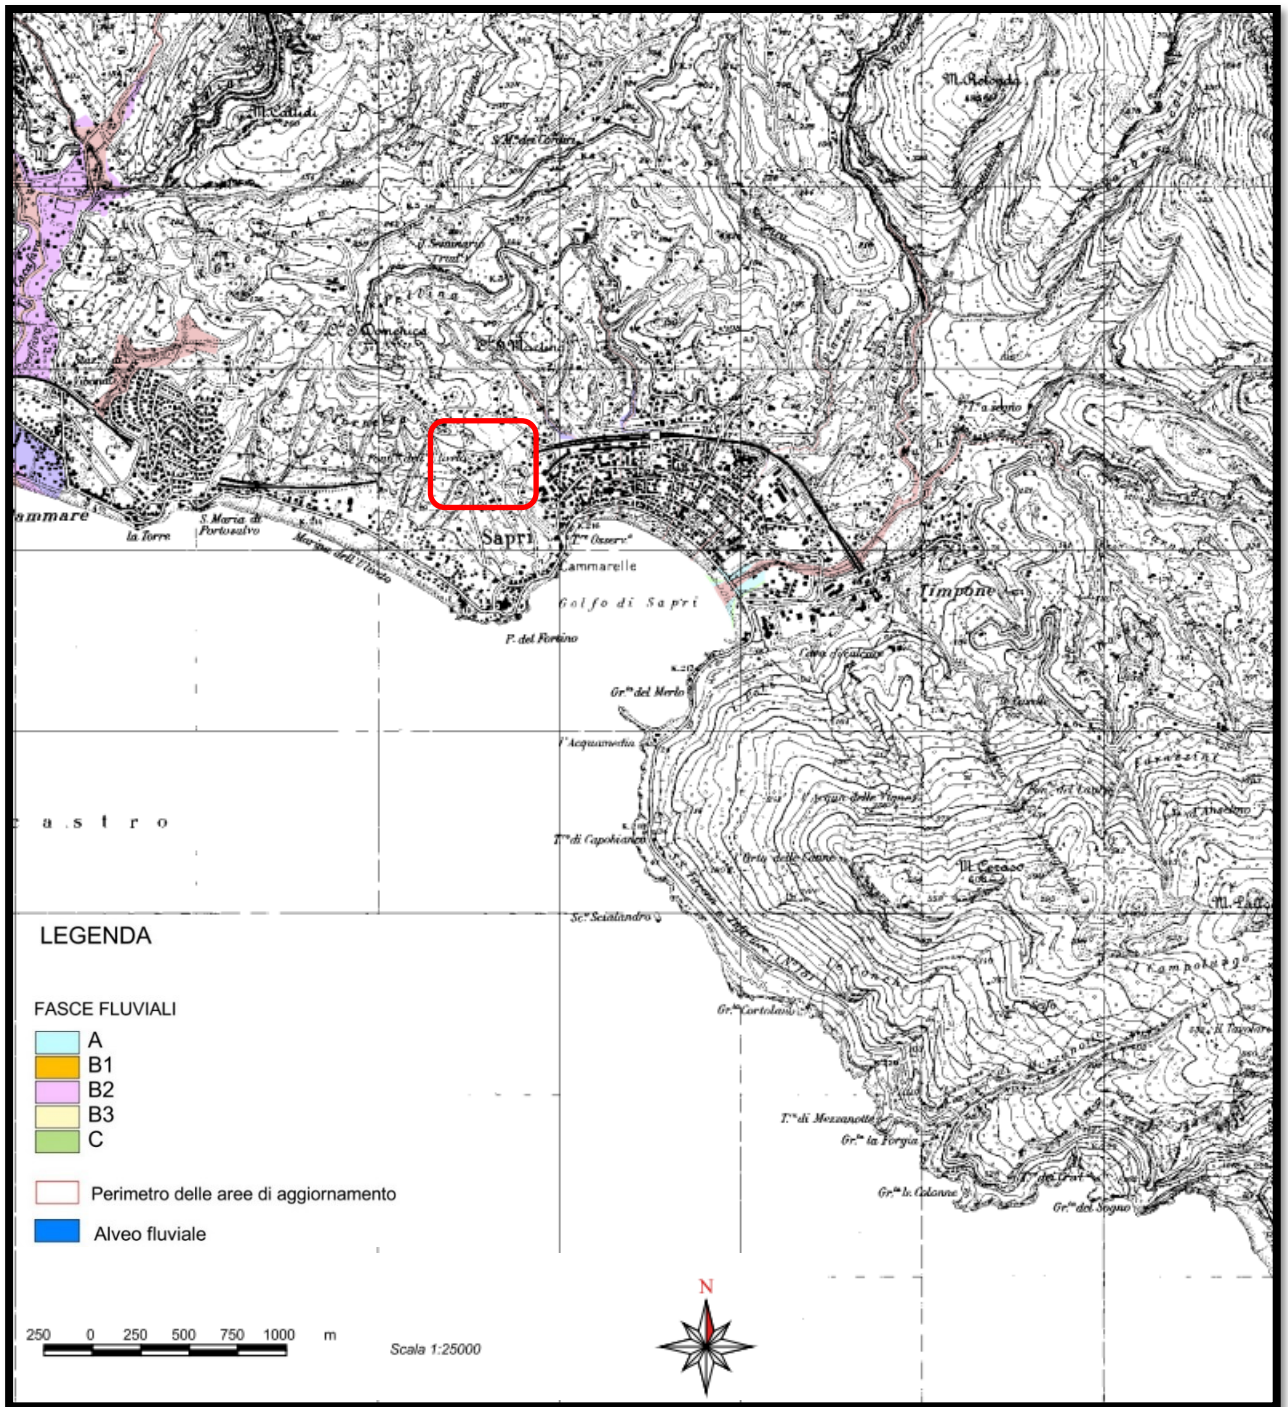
M. Rotondo

M. Cattudi

S. M. dei Cordici

S. Domenico

ammare

la Torre

S. Maria di Portosalvo

Sapri

T.re Osserv.

Cammarelle

Golfo di Sapri

P. del Fortino

Timpone

Gr.ta del Merlo

l'Acquaviva

T.re di Capobianco

M. Cerasa

Sc.o Scialandro

Gr.ta Cortolano

T.re di Mezzanotte

Gr.ta la Forgia

Gr.ta le Colonne

Gr.ta del Sogno

c a s t r o

LEGENDA

FASCE FLUVIALI

A

B1

B2

B3

C

Perimetro delle aree di aggiornamento

Alveo fluviale

250 0 250 500 750 1000 m

Scala 1:25000

N